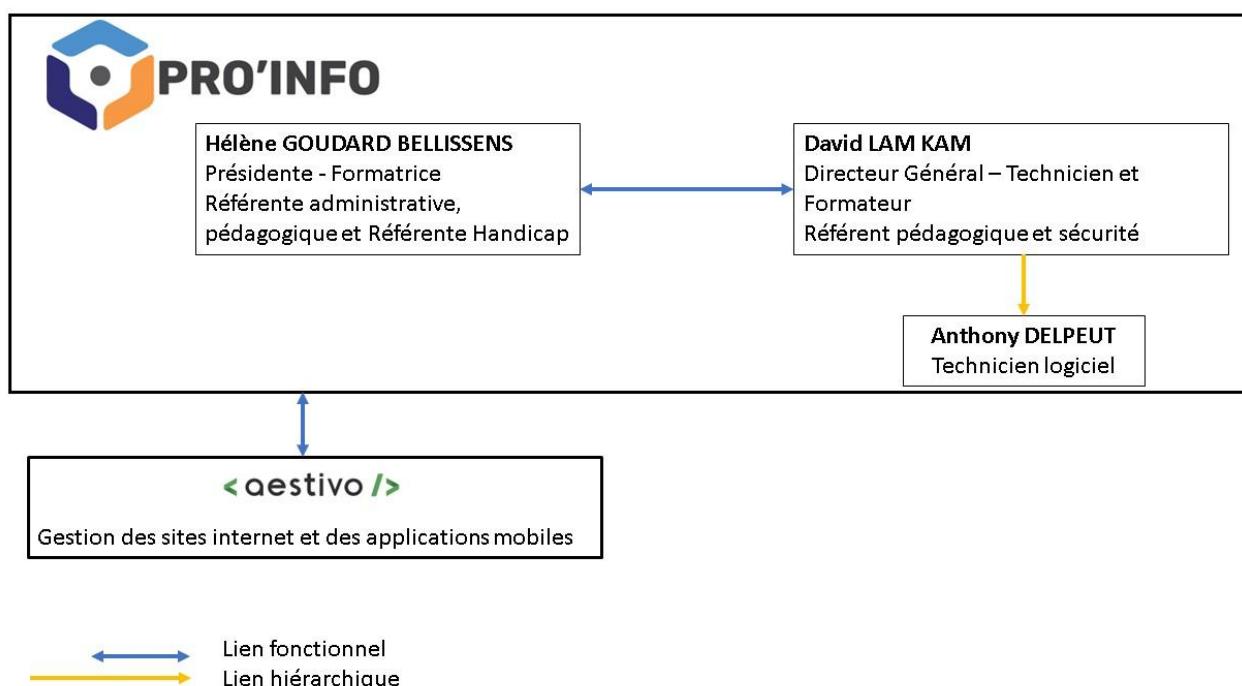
PRO'INFO

**Hélène GOUDARD BELLISSENS**
Présidente - Formatrice
Référente administrative, pédagogique et Référente Handicap

**David LAM KAM**
Directeur Général – Technicien et Formateur
Référent pédagogique et sécurité

**Anthony DELPEUT**
Technicien logiciel

< aestivo />
Gestion des sites internet et des applications mobiles

Lien fonctionnel
Lien hiérarchique